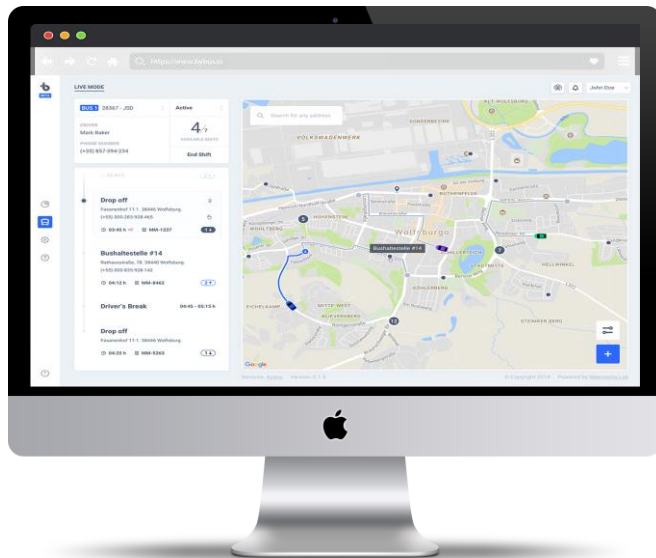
https://www.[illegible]

LIVE MODE

John Doe

BUS 1 28367 - JSD

Active

DRIVER
Mark Baker

PHONE NUMBER
(+55) 857-394-234

4/7
AVAILABLE SEATS

End Shift

Drop off
Fasanenhof 11 1, 38446 Wolfsburg
(+55) 800-283-928-465

03:45 h

MM-1237

Bushaltestelle #14
Rathausstraße, 78, 38440 Wolfsburg
(+55) 800-835-928-142

04:12 h

MM-8462

Driver's Break

04:45 - 05:15 h

Drop off
Fasanenhof 11 1, 38446 Wolfsburg

04:25 h

MM-5263

Search for any address

VOLKSWAGENWERK

Wolfsburg

Bushaltestelle #14

ALT-WOLFSBURG

HELLWINKEL

STEIMKER BERG

Google

© Copyright 2018

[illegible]